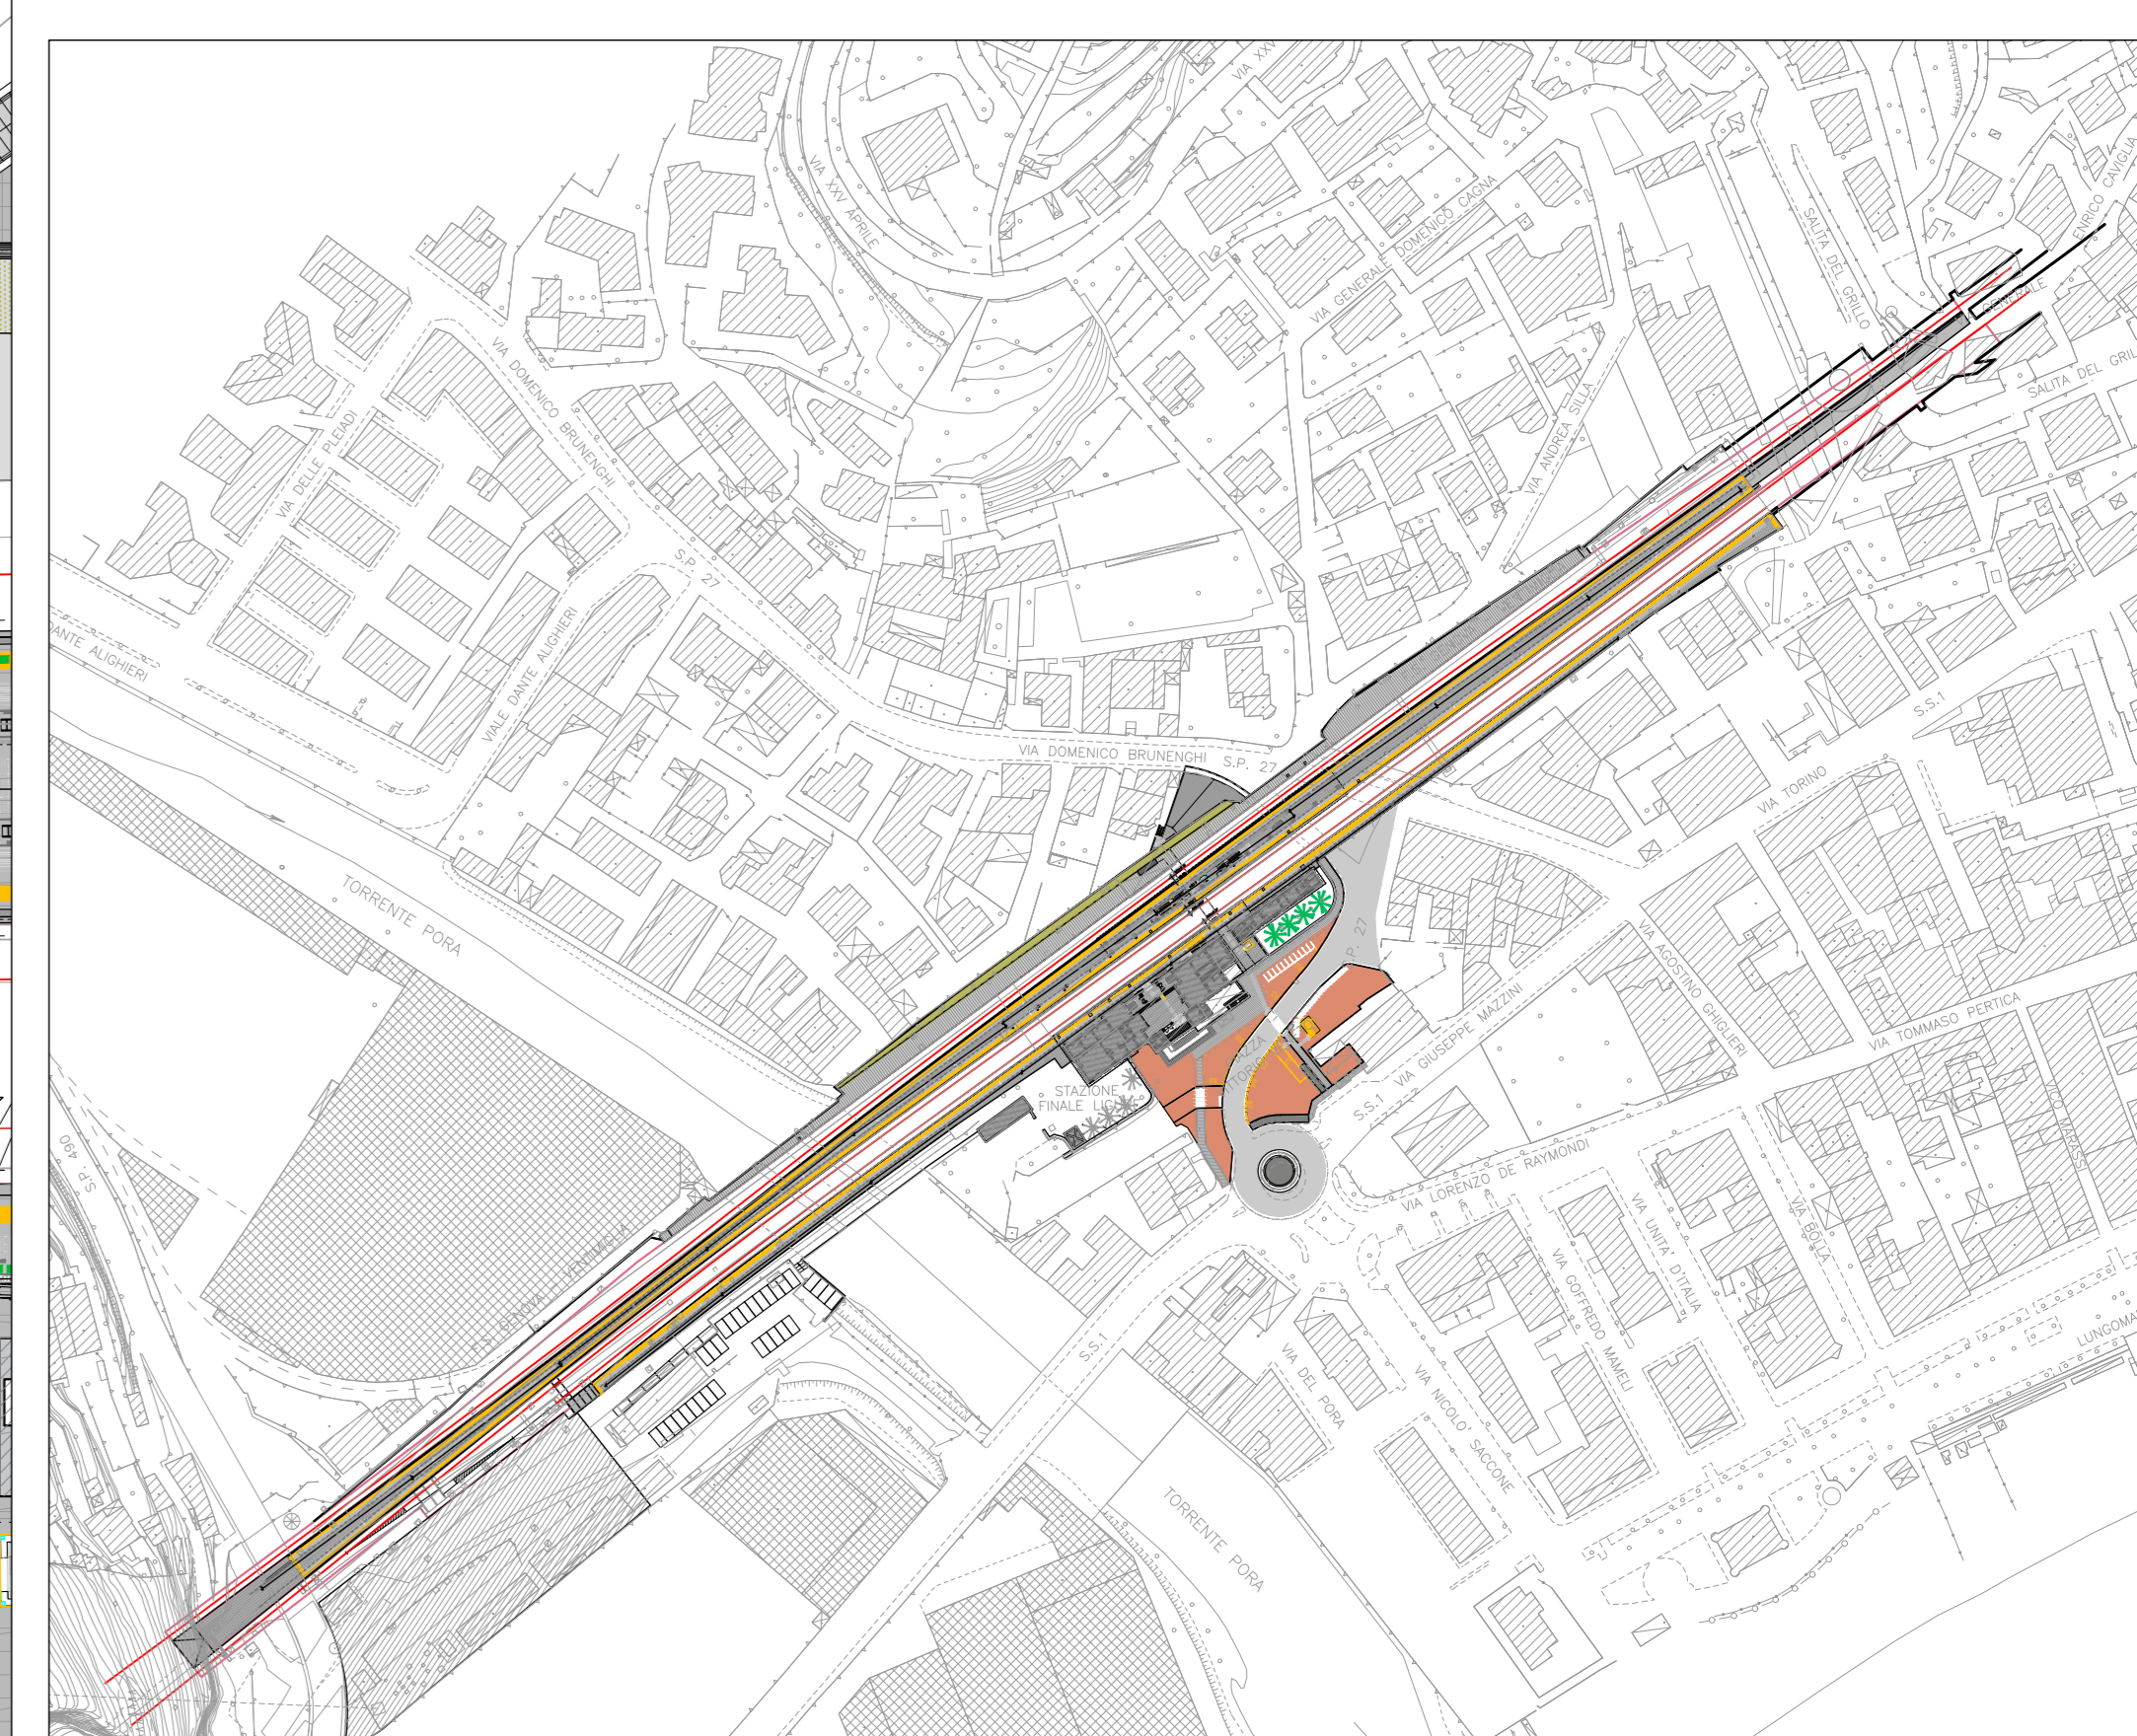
VIA XXV APRILE
VIA XXV
VIA GENERALE DOMENICO CAGNA
SALITA DEL GRILLO
ENRICO CAVIGLIA
GENERALE
SALITA DEL GRIL
VIA ANDREA SILLA
VIA DOMENICO BRUNENGHI
VIA DELLE PLEIADI
S.P. 27
DANTE ALIGHIERI
VIALE DANTE ALIGHIERI
VIA DOMENICO BRUNENGHI S.P. 27
S.S.1
VIA TORINO
TORRENTE PORA
S.P. 27
VIA AGOSTINO GHIGLIERI
VIA TOMMASO PERTICA
VIA GIUSEPPE MAZZINI
S.S.1
STAZIONE FINALE LIGURE
PIAZZA V. TORINO
S.P. 490
F.S. GENOVA - VENTIMIGLIA
VIA LORENZO DE RAYMONDI
VIA UNITA' D'ITALIA
VIA BOLLA
VICO MARASSI
VIA GOFFREDO MAMELI
S.S.1
VIA DEL PORA
VIA NICOLO' SACCONE
LUNGOMA
TORRENTE PORA